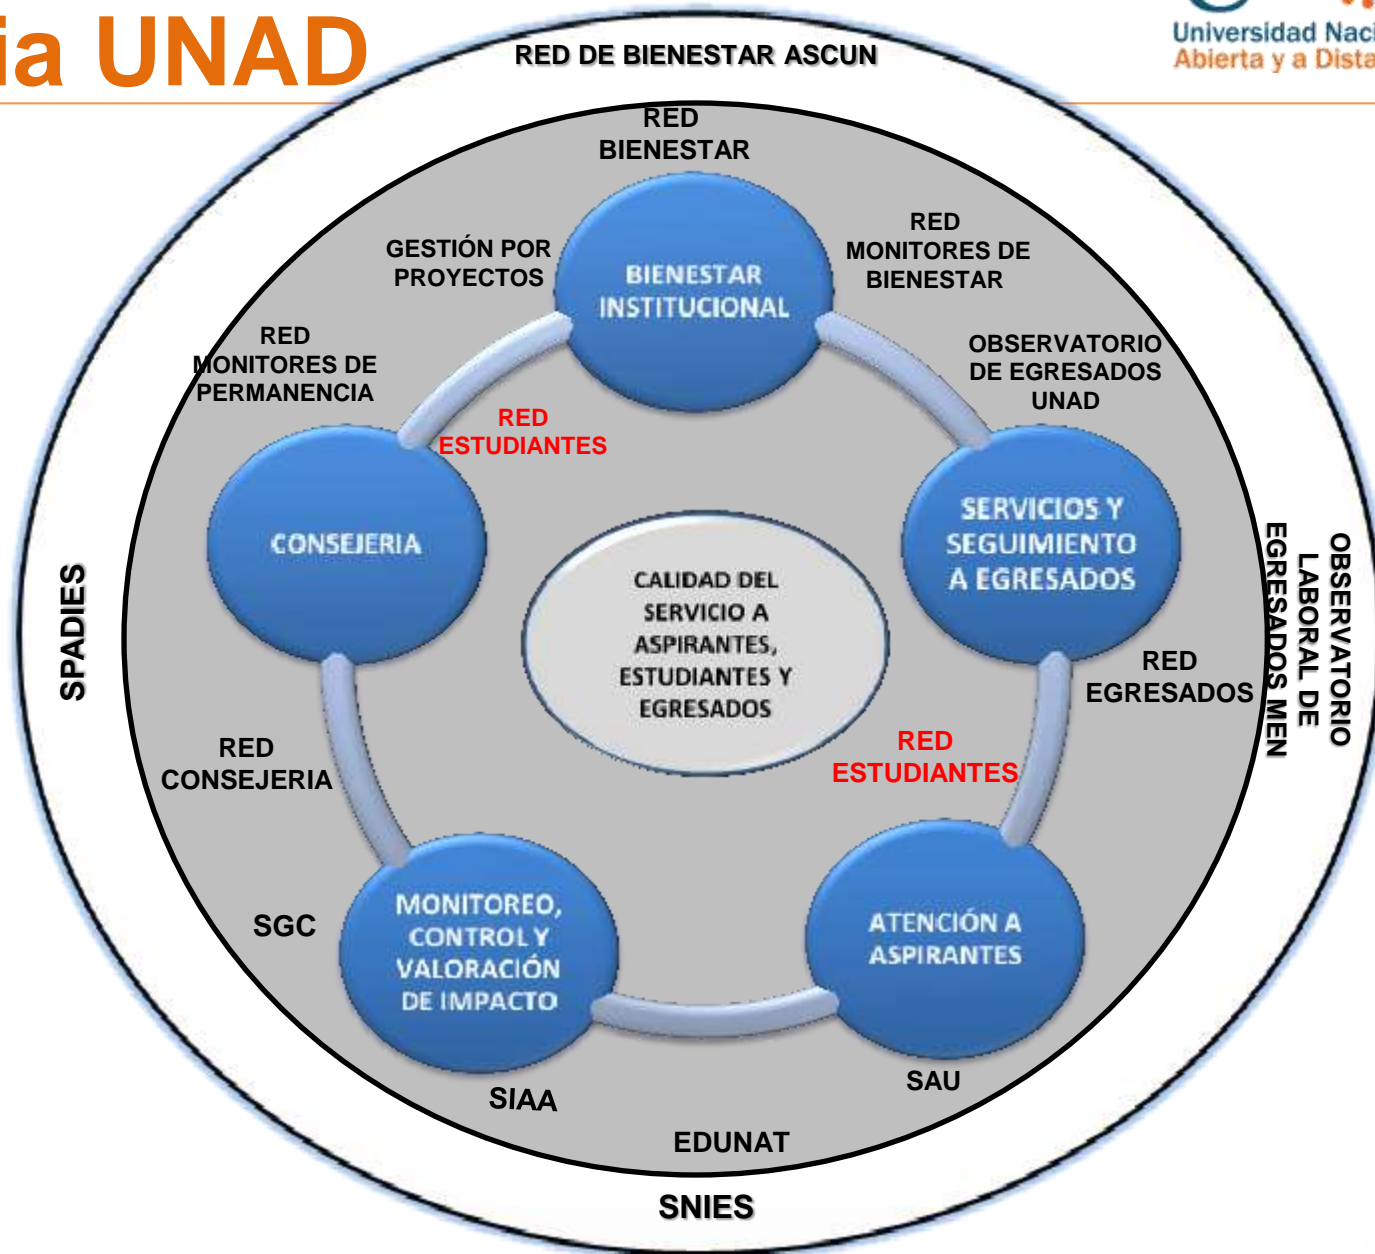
ia UNAD

Universidad Naci
Abierta y a Dista

RED DE BIENESTAR ASCUN

RED BIENESTAR

GESTIÓN POR PROYECTOS

BIENESTAR INSTITUCIONAL

RED MONITORES DE BIENESTAR

OBSERVATORIO DE EGRESADOS UNAD

RED MONITORES DE PERMANENCIA

RED ESTUDIANTES

CONSEJERIA

CALIDAD DEL SERVICIO A ASPIRANTES, ESTUDIANTES Y EGRESADOS

SERVICIOS Y SEGUIMIENTO A EGRESADOS

OBSERVATORIO LABORAL DE EGRESADOS MEN

SPADIES

RED EGRESADOS

RED CONSEJERIA

RED ESTUDIANTES

SGC

MONITOREO, CONTROL Y VALORACIÓN DE IMPACTO

ATENCIÓN A ASPIRANTES

SAU

SIAA

EDUNAT

SNIES